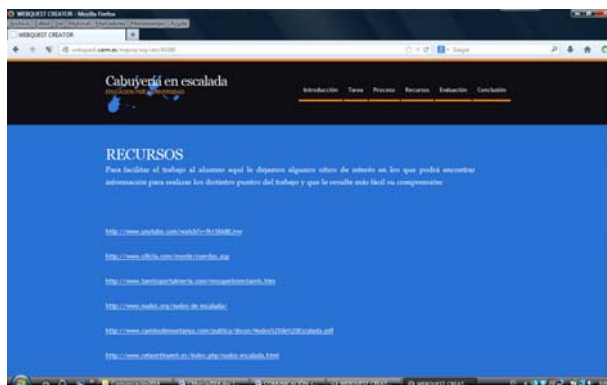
WEBQUEST CREATOR - Mozilla Firefox
WEBQUEST CREATOR

Cabuyería en escalada
EDUCACIÓN FÍSICA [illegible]

Introducción Tareas Proceso Recursos Evaluación Conclusión

RECURSOS
Para facilitar el trabajo al alumno aquí le dejamos algunos sitios de interés en los que podrá encontrar información para realizar los distintos puntos del trabajo y que le resulte más fácil su comprensión:

http://www.youtube.com/watch?v=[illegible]

http://www.ciliclia.com/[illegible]

http://www.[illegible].htm

http://www.nudos.org/nudos-de-escalada/

http://www.caminodemontanya.com/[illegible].pdf

http://www.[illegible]/nudos-escalada.html